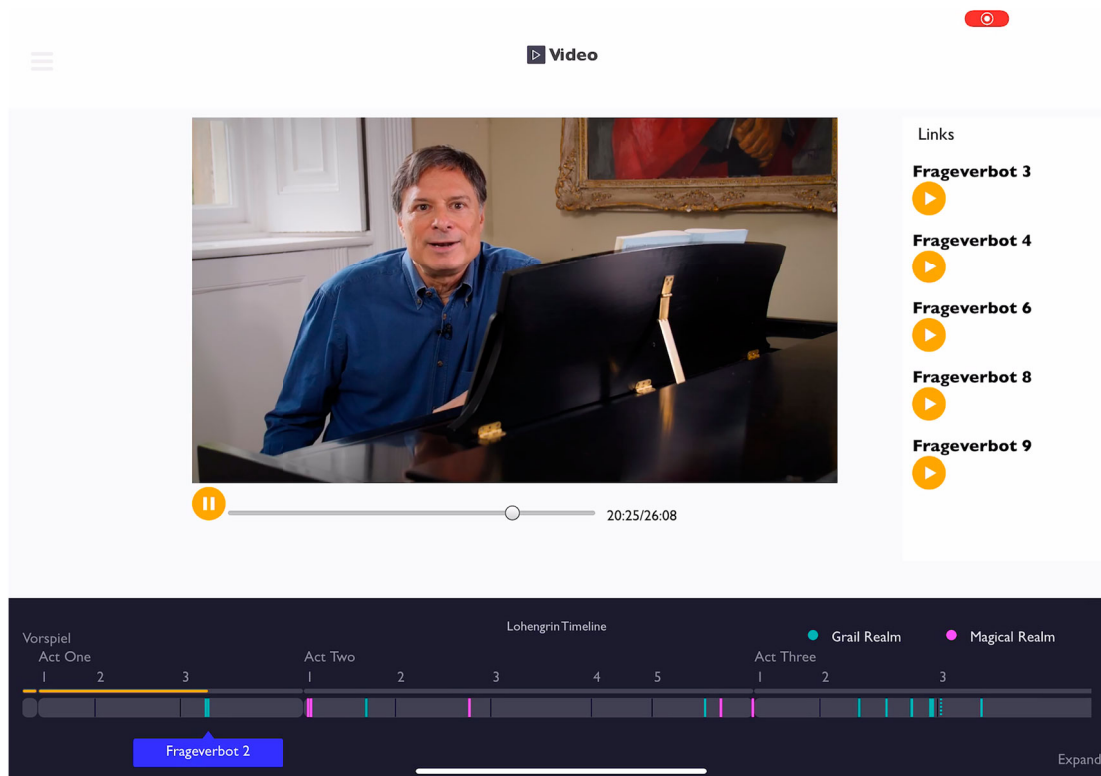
Video

Links

Frageverbot 3

Frageverbot 4

Frageverbot 6

Frageverbot 8

Frageverbot 9

20:25/26:08

Lohengrin Timeline

Grail Realm

Magical Realm

Vorspiel

Act One
1 2 3

Act Two
1 2 3 4 5

Act Three
1 2 3

Frageverbot 2

Expand